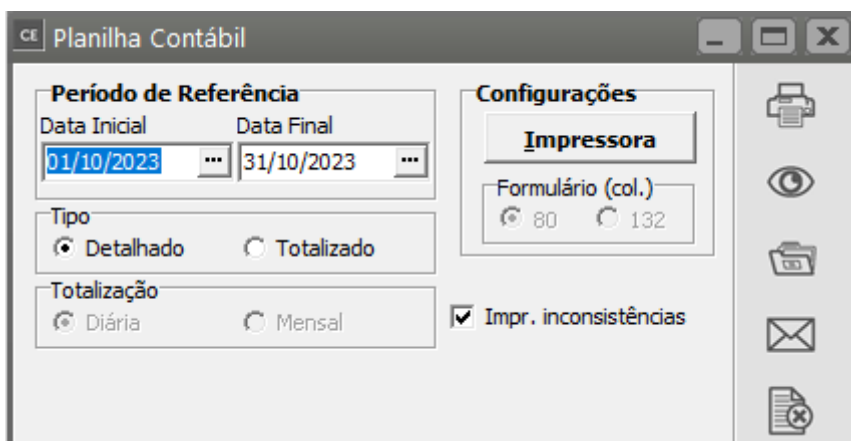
CE Planilha Contábil

Período de Referência
Data Inicial
01/10/2023 ...
Data Final
31/10/2023 ...

Configurações
Impressora
Formulário (col.)
80
132

Tipo
Detalhado
Totalizado

Totalização
Diária
Mensal

Impr. inconsistências